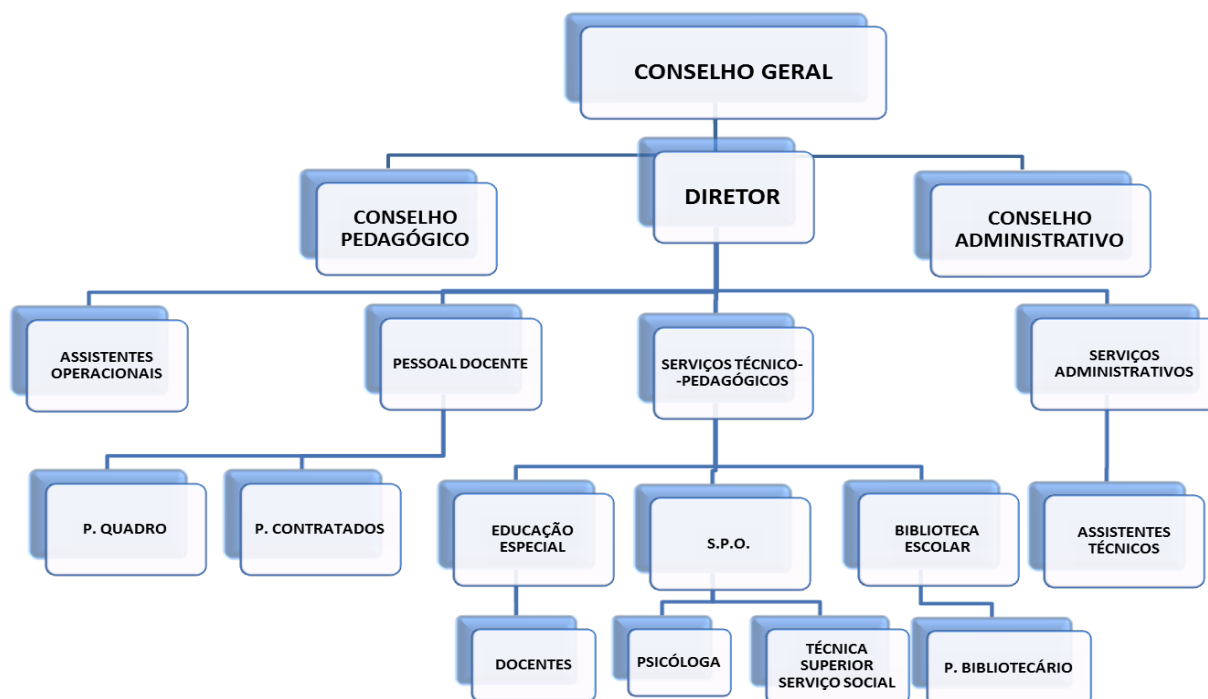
CONSELHO GERAL

CONSELHO PEDAGÓGICO

DIRETOR

CONSELHO ADMINISTRATIVO

ASSISTENTES OPERACIONAIS

PESSOAL DOCENTE

SERVIÇOS TÉCNICO-
-PEDAGÓGICOS

SERVIÇOS ADMINISTRATIVOS

P. QUADRO

P. CONTRATADOS

EDUCAÇÃO ESPECIAL

S.P.O.

BIBLIOTECA ESCOLAR

ASSISTENTES TÉCNICOS

DOCENTES

PSICÓLOGA

TÉCNICA SUPERIOR SERVIÇO SOCIAL

P. BIBLIOTECÁRIO